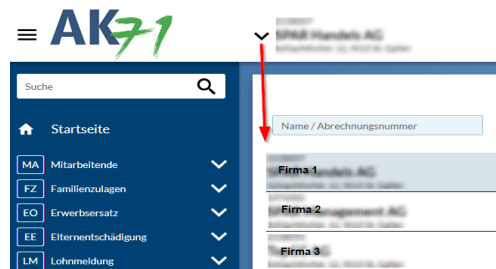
AK71

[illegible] SPAR Handels AG
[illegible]

Suche

Startseite

MA Mitarbeitende

FZ Familienzulagen

EO Erwerbsersatz

EE Elternentschädigung

LM Lohnmeldung

Name / Abrechnungsnummer

Firma 1
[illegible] Handels AG

Firma 2
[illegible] Management AG

Firma 3
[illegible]